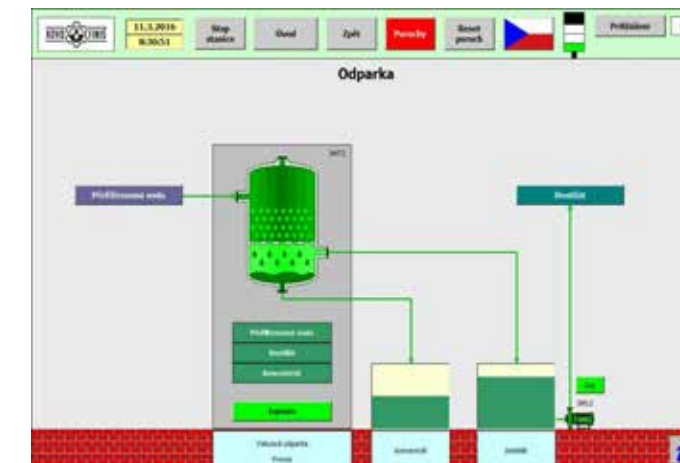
NOVO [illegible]

11.3.2016
8:30:51

Mapa stanice

Úvod

Zpět

Poruchy

Reset poruch

Přihlášení

Odparka

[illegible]

Přefiltrovaná voda

Destilát

Přefiltrovaná voda

Destilát

Koncentrát

Zapnuto

Vakuová odparka

Provoz

Koncentrát

Destilát

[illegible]